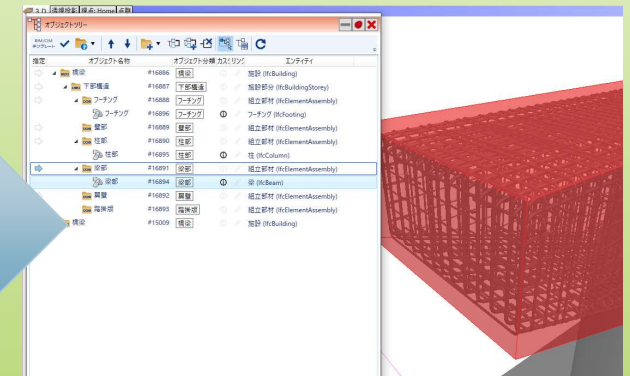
3D 透視投影 場名: Home 名数

オブジェクトツリー

BIM/CIM テンプレート

指定 | オブジェクト名称 | | オブジェクト分類 | カスミリング | エンティティ
--- | --- | --- | --- | --- | ---
| 構築 | #16886 | 構築 | | 施設 (IfcBuilding)
| 下部構造 | #16887 | 下部構造 | | 施設部分 (IfcBuildingStorey)
| フーチング | #16888 | フーチング | | 組立部材 (IfcElementAssembly)
| フーチング | #16896 | フーチング | ⓘ | フーチング (IfcFooting)
| 壁部 | #16889 | 壁部 | | 組立部材 (IfcElementAssembly)
| 柱部 | #16890 | 柱部 | | 組立部材 (IfcElementAssembly)
| 柱部 | #16895 | 柱部 | ⓘ | 柱 (IfcColumn)
| 梁部 | #16891 | 梁部 | | 組立部材 (IfcElementAssembly)
| 梁部 | #16894 | 梁部 | ⓘ | 梁 (IfcBeam)
| 翼壁 | #16892 | 翼壁 | | 組立部材 (IfcElementAssembly)
| 胸壁 | #16893 | 胸壁 | | 組立部材 (IfcElementAssembly)
| 構築 | #15009 | 構築 | | 施設 (IfcBuilding)